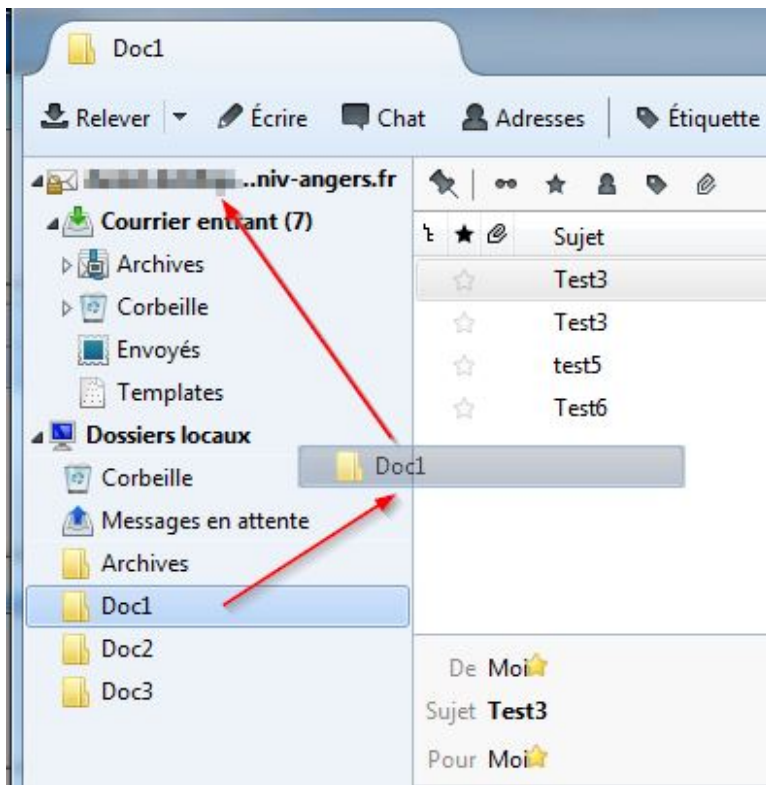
Doc1

Relever Écrire Chat Adresses Étiquette

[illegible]..niv-angers.fr
Courrier entrant (7)
Archives
Corbeille
Envoyés
Templates
Dossiers locaux
Corbeille
Messages en attente
Archives
Doc1
Doc2
Doc3

Sujet
Test3
Test3
test5
Test6

Doc1

De Moi
Sujet Test3
Pour Moi